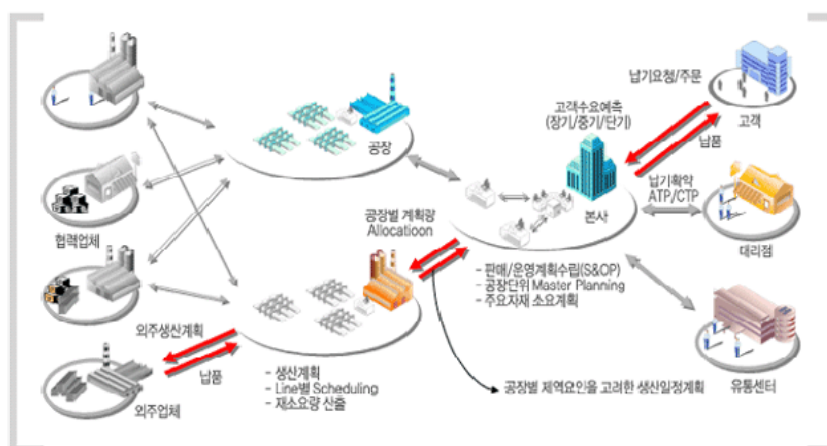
납기요청/주문

고객

고객수요예측
(장기/중기/단기)

납품

공장

납기확약
ATP/CTP

본사

대리점

협력업체

공장별 계획량
Allocatioon

- 판매/운영계획수립(S&OP)
- 공장단위 Master Planning
- 주요자재 소요계획

외주생산계획

유통센터

납품

- 생산계획
- Line별 Scheduling
- 재소요량 산출

외주업체

공장별 제약요인을 고려한 생산일정계획